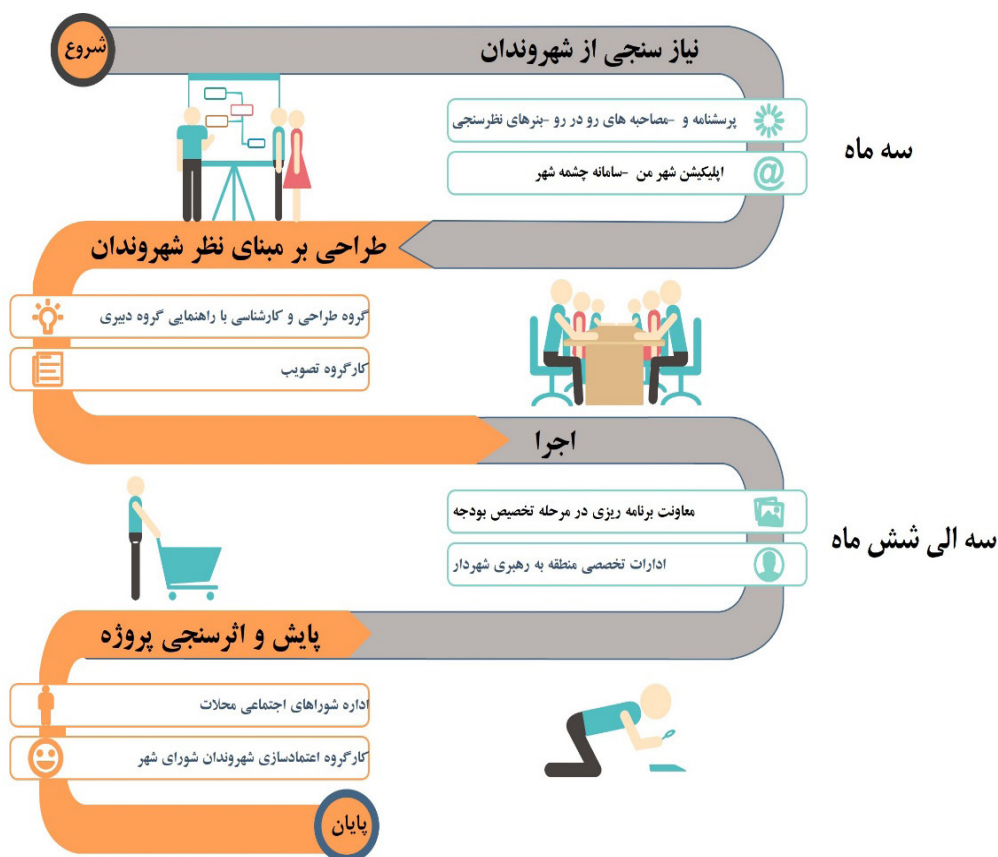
شروع

نیاز سنجی از شهروندان

پرسشنامه و -مصاحبه های رو در رو -بنرهای نظرسنجی

اپلیکیشن شهر من -سامانه چشمه شهر

سه ماه

طراحی بر مبنای نظر شهروندان

گروه طراحی و کارشناسی با راهنمایی گروه دبیری

کارگروه تصویب

اجرا

معاونت برنامه ریزی در مرحله تخصیص بودجه

ادارات تخصصی منطقه به رهبری شهردار

سه الی شش ماه

پایش و اثرسنجی پروژه

اداره شوراهای اجتماعی محلات

کارگروه اعتمادسازی شهروندان شورای شهر

پایان